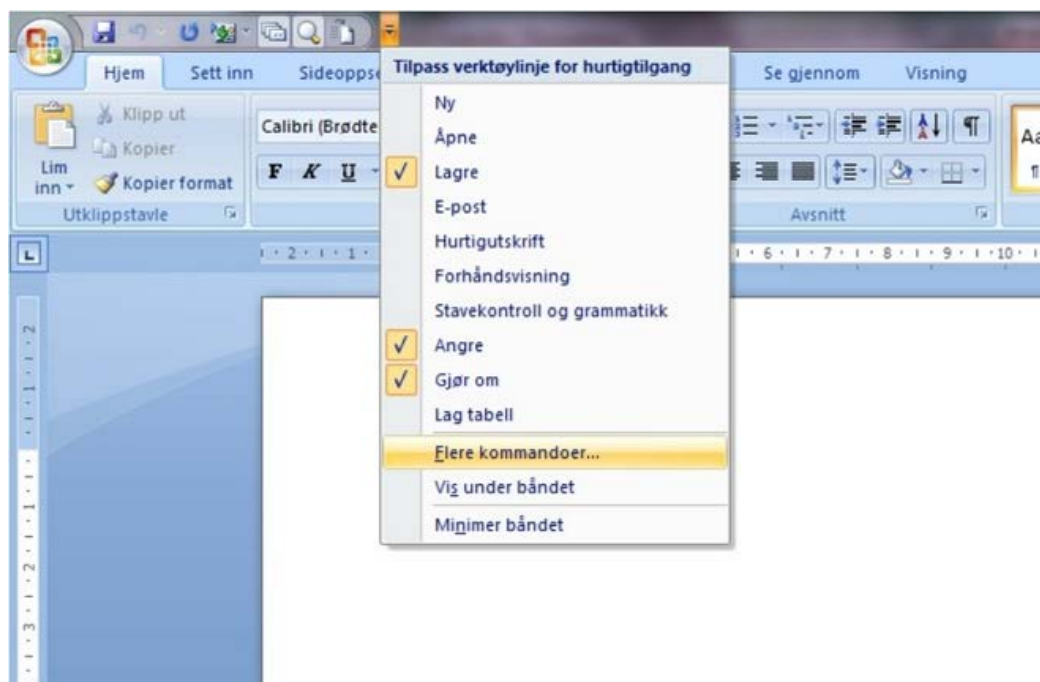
Hjem
Sett inn
Sideoppse
Se gjennom
Visning
Klipp ut
Kopier
Lim inn
Kopier format
Utklippstavle
Calibri (Brødte
F K U
Avsnitt
Aa

Tilpass verktøylinje for hurtigtilgang
Ny
Åpne
✓ Lagre
E-post
Hurtigutskrift
Forhåndsvisning
Stavekontroll og grammatikk
✓ Angre
✓ Gjør om
Lag tabell
Flere kommandoer...
Vis under båndet
Minimer båndet

2 · 1 · 1
6 · 1 · 7 · 1 · 8 · 1 · 9 · 1 · 10
2
1
1
2
3